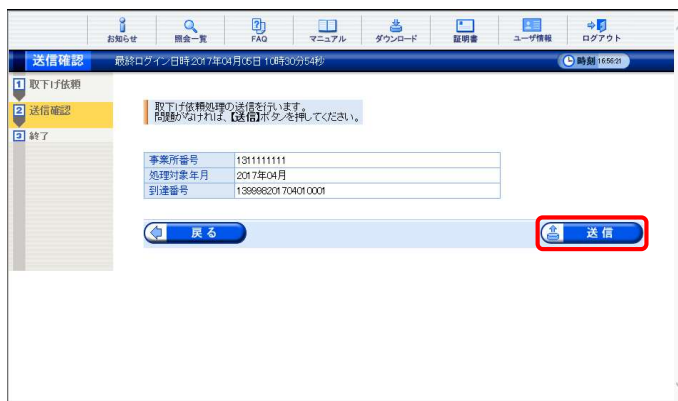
お知らせ　照会一覧　FAQ　マニュアル　ダウンロード　証明書　ユーザ情報　ログアウト

送信確認　最終ログイン日時 2017年04月05日 10時30分54秒　時刻 16:56:21

1 取下げ依頼
2 送信確認
3 終了

取下げ依頼処理の送信を行います。
問題がなければ、【送信】ボタンを押してください。

| 事業所番号 | 1311111111 |
|---|---|
| 処理対象年月 | 2017年04月 |
| 到達番号 | 1399982017040１0001 |

戻る

送信